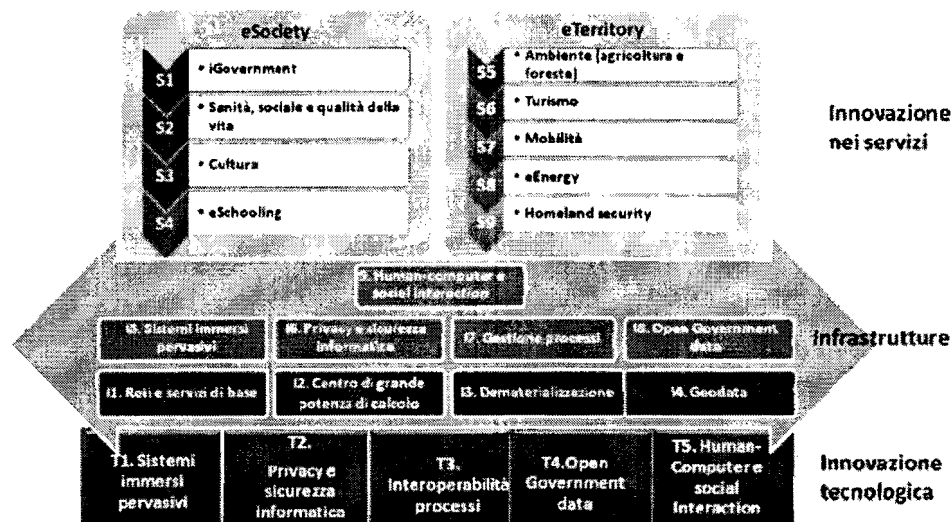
eSociety

S1 • iGovernment

S2 • Sanità, sociale e qualità della vita

S3 • Cultura

S4 • eSchooling

eTeritory

S5 • Ambiente (agricoltura e foresta)

S6 • Turismo

S7 • Mobilità

S8 • eEnergy

S9 • Homeland security

Innovazione nei servizi

I9. Human-computer e social interaction

I5. Sistemi immersi pervasivi

I6. Privacy e sicurezza informatica

I7. Gestione processi

I8. Open Government data

Infrastrutture

I1. Reti e servizi di base

I2. Centro di grande potenza di calcolo

I3. Dematerializzazione

I4. Geodata

T1. Sistemi immersi pervasivi

T2. Privacy e sicurezza informatica

T3. Interoperabilità processi

T4.Open Government data

T5. Human-Computer e social Interaction

Innovazione tecnologica